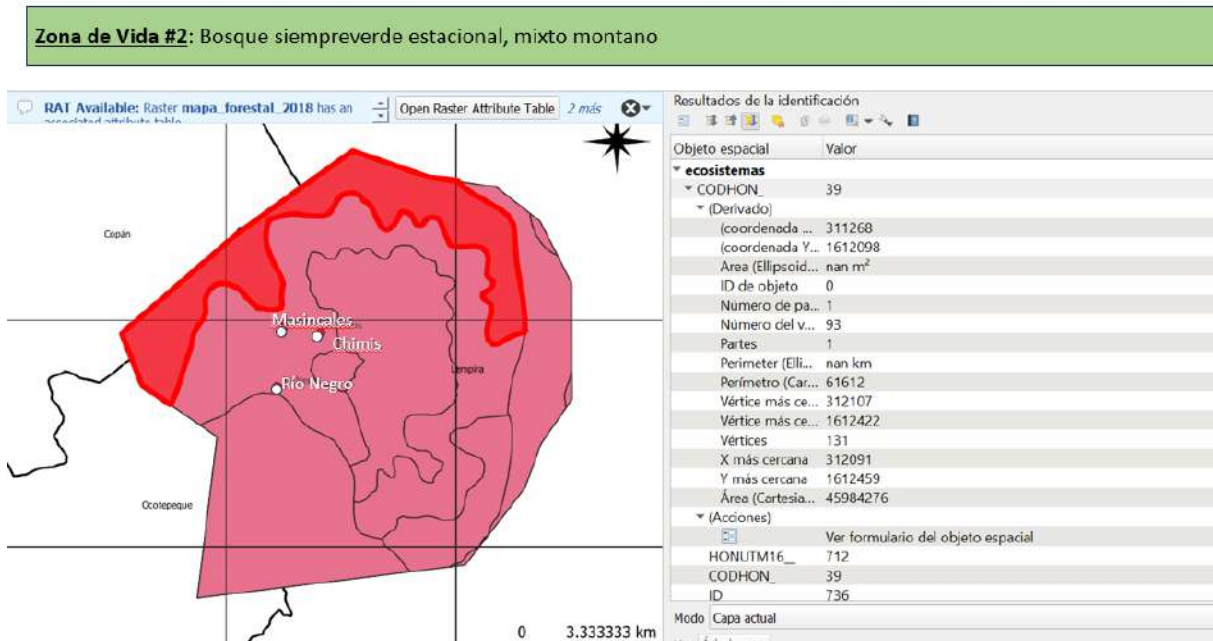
**Zona de Vida #2**: Bosque siempreverde estacional, mixto montano

RAT Available: Raster mapa_forestal_2018 has an associated attribute table
Open Raster Attribute Table 2 más

Copán
Masincales
Chimis
Río Negro
Lempira
Ocotepeque
0 3.333333 km

Resultados de la identificación

| Objeto espacial | Valor |
|---|---|
| ecosistemas | |
| CODHON_ | 39 |
| (Derivado) | |
| (coordenada ... | 311268 |
| (coordenada Y... | 1612098 |
| Area (Ellipsoid... | nan m² |
| ID de objeto | 0 |
| Número de pa... | 1 |
| Número del v... | 93 |
| Partes | 1 |
| Perimeter (Elli... | nan km |
| Perímetro (Car... | 61612 |
| Vértice más ce... | 312107 |
| Vértice más ce... | 1612422 |
| Vértices | 131 |
| X más cercana | 312091 |
| Y más cercana | 1612459 |
| Área (Cartesia... | 45984276 |
| (Acciones) | |
| | Ver formulario del objeto espacial |
| HONUTM16__ | 712 |
| CODHON_ | 39 |
| ID | 736 |

Modo Capa actual